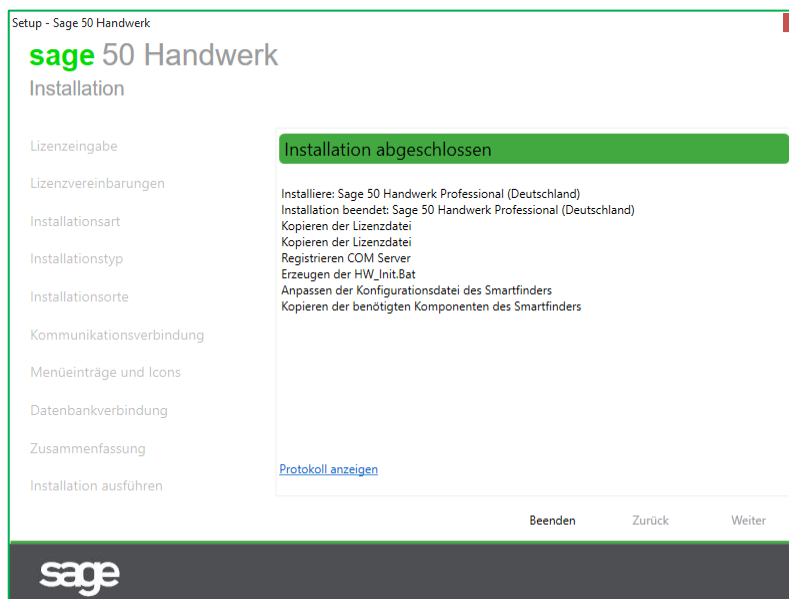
Setup - Sage 50 Handwerk

sage 50 Handwerk
Installation

Lizenzeingabe
Lizenzvereinbarungen
Installationsart
Installationstyp
Installationsorte
Kommunikationsverbindung
Menüeinträge und Icons
Datenbankverbindung
Zusammenfassung
Installation ausführen

Installation abgeschlossen

Installiere: Sage 50 Handwerk Professional (Deutschland)
Installation beendet: Sage 50 Handwerk Professional (Deutschland)
Kopieren der Lizenzdatei
Kopieren der Lizenzdatei
Registrieren COM Server
Erzeugen der HW_Init.Bat
Anpassen der Konfigurationsdatei des Smartfinders
Kopieren der benötigten Komponenten des Smartfinders

Protokoll anzeigen

Beenden
Zurück
Weiter

sage